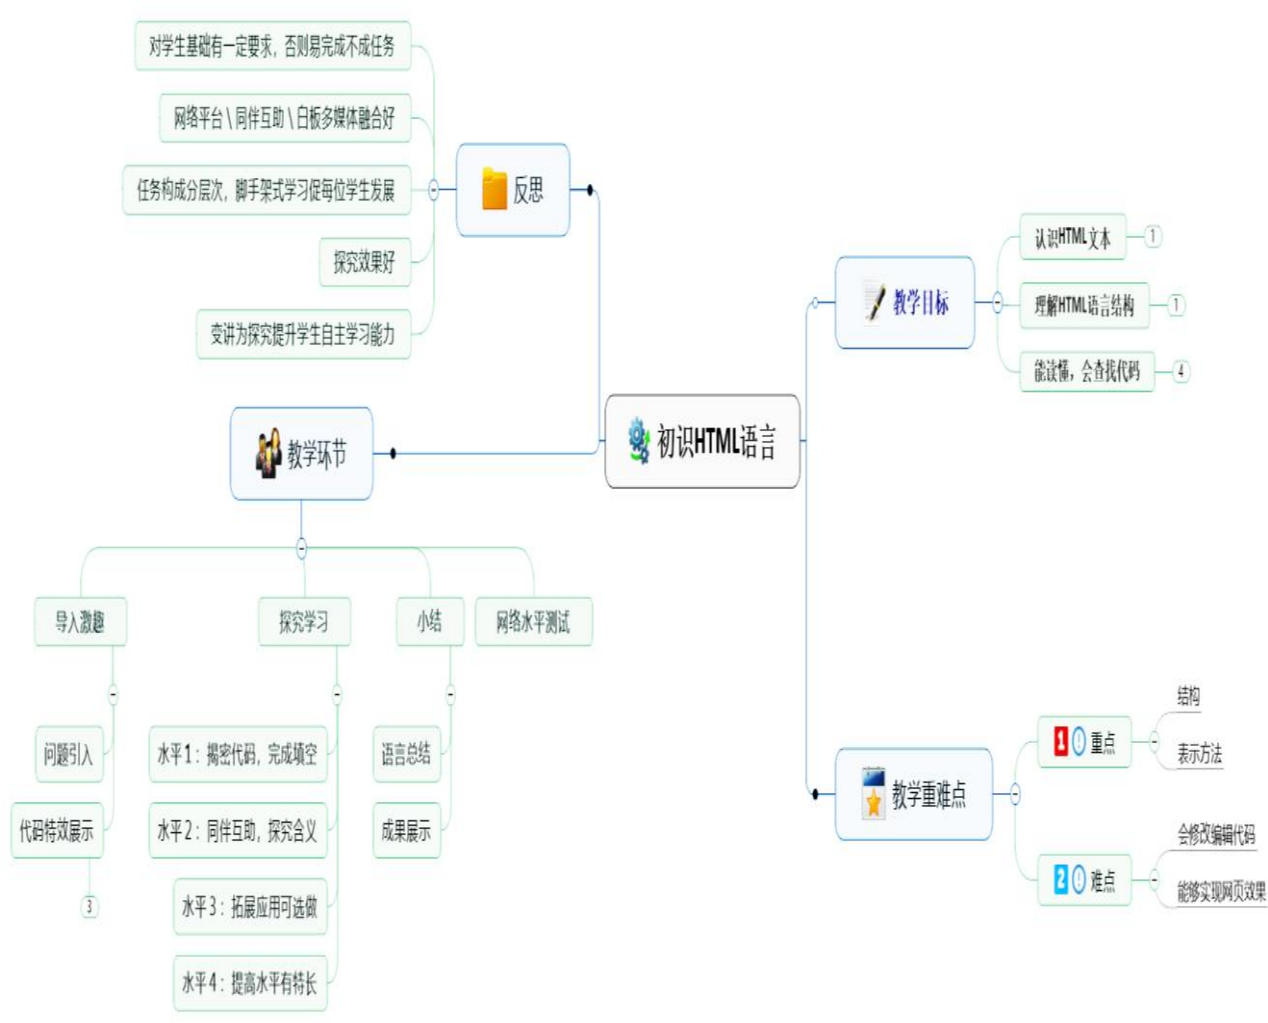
对学生基础有一定要求，否则易完成不成任务

网络平台\同伴互助\白板多媒体融合好

任务构成分层次，脚手架式学习促每位学生发展

探究效果好

变讲为探究提升学生自主学习能力

反思

初识HTML语言

教学目标

认识HTML文本 1

理解HTML语言结构 1

能读懂，会查找代码 4

教学环节

导入激趣

问题引入

代码特效展示 3

探究学习

水平1：揭密代码，完成填空

水平2：同伴互助，探究含义

水平3：拓展应用可选做

水平4：提高水平有特长

小结

语言总结

成果展示

网络水平测试

教学重难点

1 重点

结构

表示方法

2 难点

会修改编辑代码

能够实现网页效果